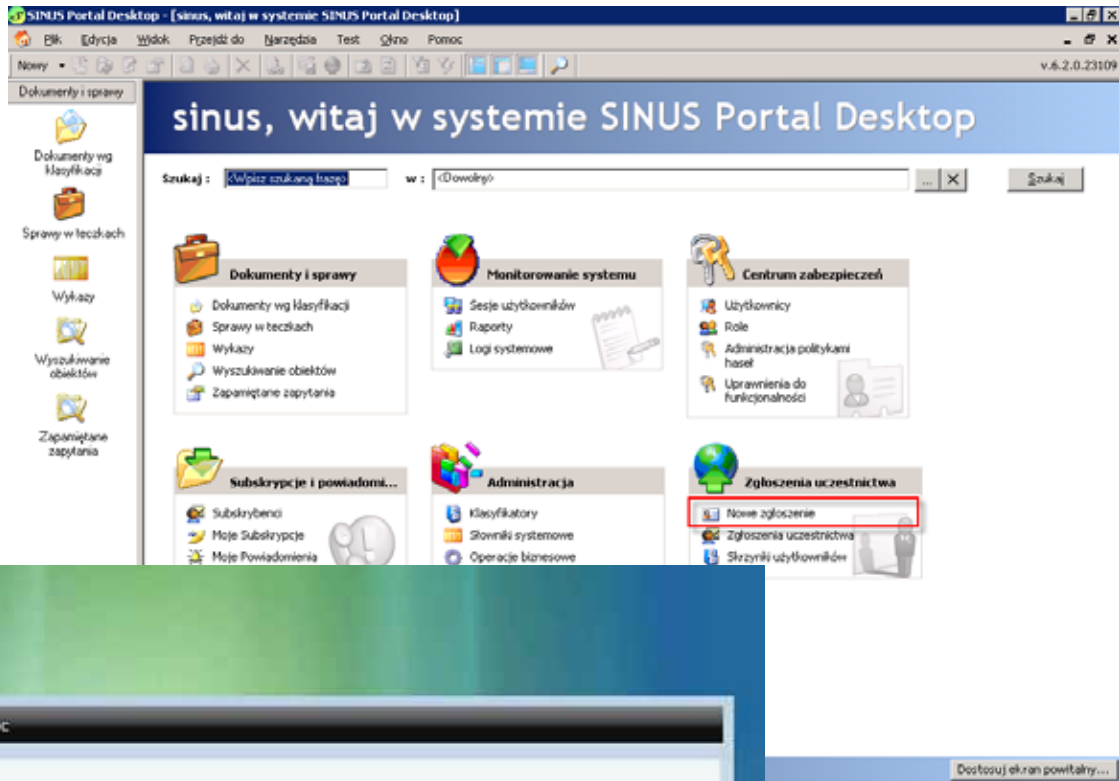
SINUS Portal Desktop - [sinus, witaj w systemie SINUS Portal Desktop]

Plik Edycja Widok Przejdź do Narzędzia Test Okno Pomoc

Nowy

v.6.2.0.23109

Dokumenty i sprawy

Dokumenty wg klasyfikacji

Sprawy w teczkach

Wykazy

Wyszukiwanie obiektów

Zapamiętane zapytania

sinus, witaj w systemie SINUS Portal Desktop

Szukaj : <Wpisz szukaną frazę> w : <Dowolny> ... X Szukaj

Dokumenty i sprawy

Dokumenty wg klasyfikacji

Sprawy w teczkach

Wykazy

Wyszukiwanie obiektów

Zapamiętane zapytania

Monitorowanie systemu

Sesje użytkowników

Raporty

Logi systemowe

Centrum zabezpieczeń

Użytkownicy

Role

Administracja politykami haseł

Uprawnienia do funkcjonalności

Subskrypcje i powiadomi...

Subskrybenci

Moje Subskrypcje

Moje Powiadomienia

Administracja

Klasyfikatory

Słowniki systemowe

Operacje biznesowe

Zgłoszenia uczestnictwa

Nowe zgłoszenie

Zgłoszenia uczestnictwa

Skrzynki użytkowników

c

Dostosuj ekran powitalny...